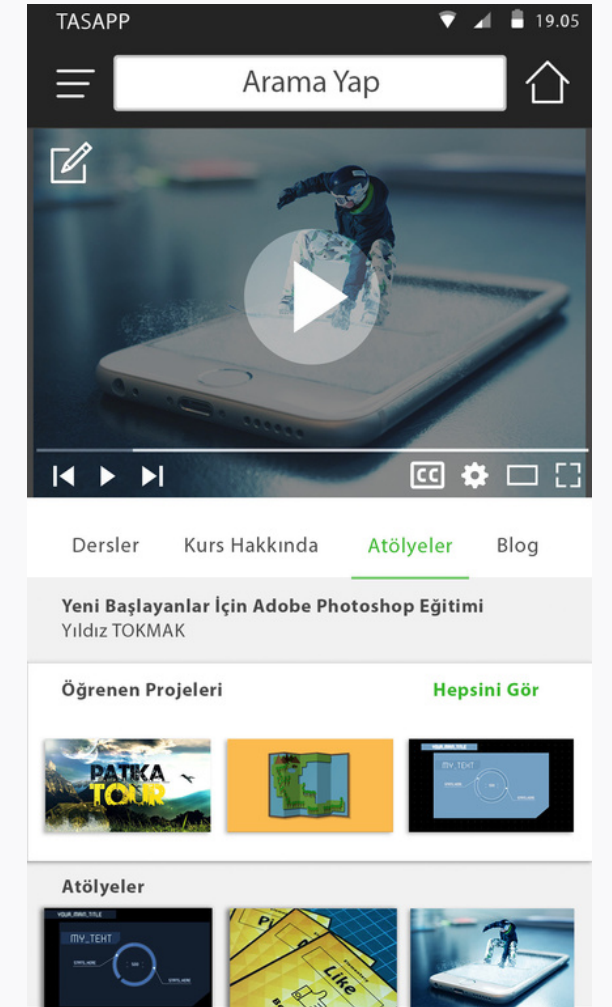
TASAPP 19.05

Arama Yap

CC

Dersler Kurs Hakkında Atölyeler Blog

Yeni Başlayanlar İçin Adobe Photoshop Eğitimi
Yıldız TOKMAK

Öğrenen Projeleri Hepsini Gör

PATIKA TOUR

MY_TEXT

Atölyeler

MY_TEXT

Like